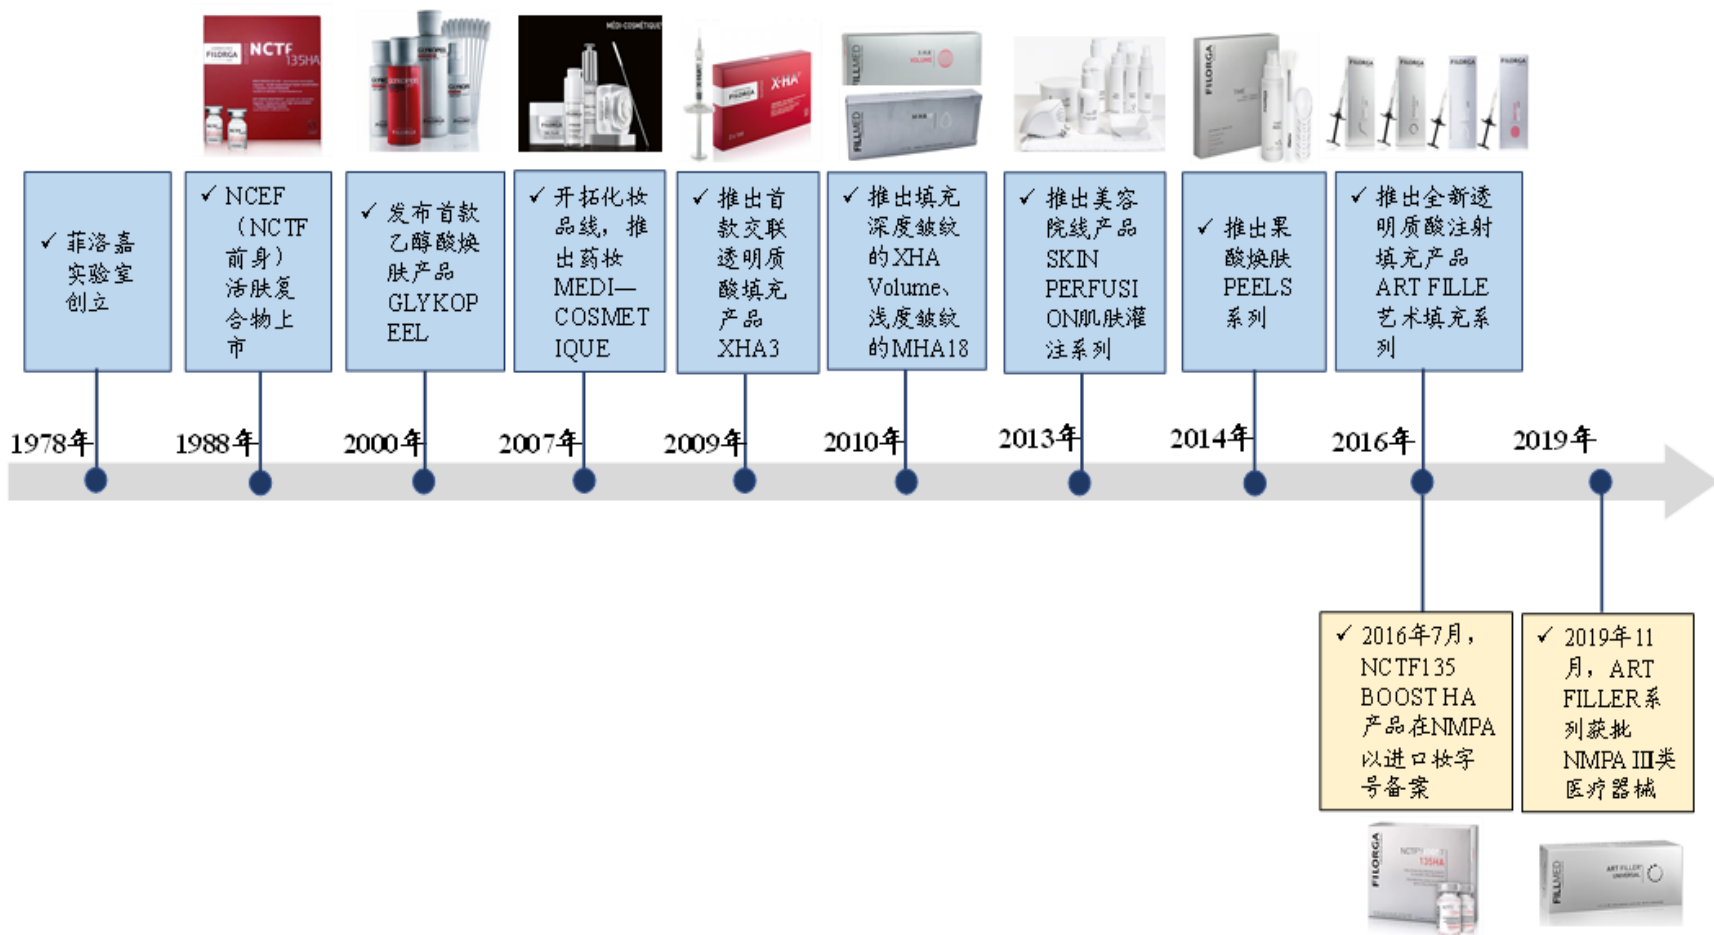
✓ 菲洛嘉实验室创立

✓ NCEF（NCTF前身）活肤复合物上市

✓ 发布首款乙醇酸焕肤产品GLYKOPEEL

✓ 开拓化妆品线，推出药妆MEDI—COSMETIQUE

✓ 推出首款交联透明质酸填充产品XHA3

✓ 推出填充深度皱纹的XHA Volume、浅度皱纹的MHA18

✓ 推出美容院线产品SKIN PERFUSION肌肤灌注系列

✓ 推出果酸焕肤PEELS系列

✓ 推出全新透明质酸注射填充产品ART FILLE艺术填充系列

1978年

1988年

2000年

2007年

2009年

2010年

2013年

2014年

2016年

2019年

✓ 2016年7月，NCTF135 BOOST HA产品在NMPA以进口妆字号备案

✓ 2019年11月，ART FILLER系列获批NMPA III类医疗器械